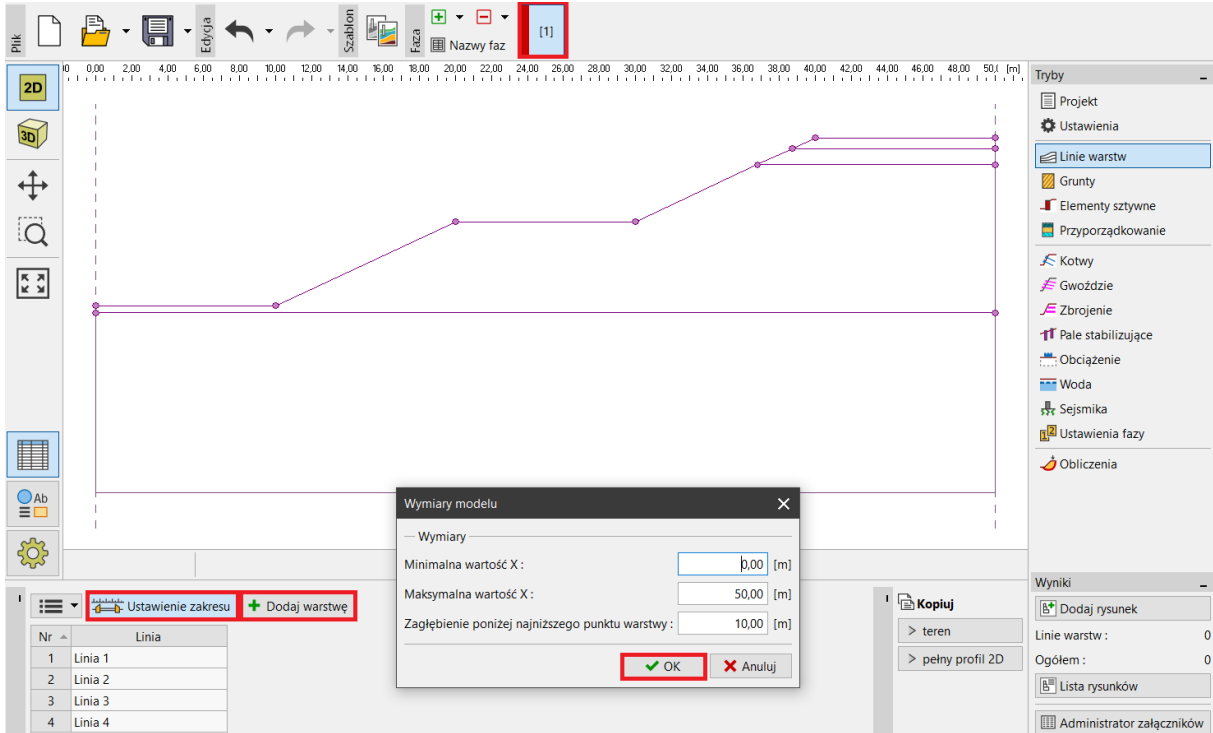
Plik
Edycja
Szablon
Faza
Nazwy faz
[1]

0 0,00 2,00 4,00 6,00 8,00 10,00 12,00 14,00 16,00 18,00 20,00 22,00 24,00 26,00 28,00 30,00 32,00 34,00 36,00 38,00 40,00 42,00 44,00 46,00 48,00 50,( [m]

2D
3D

Tryby
Projekt
Ustawienia
Linie warstw
Grunty
Elementy sztywne
Przyporządkowanie
Kotwy
Gwoździe
Zbrojenie
Pale stabilizujące
Obciążenie
Woda
Sejsmika
Ustawienia fazy
Obliczenia

Wymiary modelu
Wymiary
Minimalna wartość X : 0,00 [m]
Maksymalna wartość X : 50,00 [m]
Zagłębienie poniżej najniższego punktu warstwy : 10,00 [m]
OK
Anuluj

Ustawienie zakresu
Dodaj warstwę

| Nr | Linia |
|---|---|
| 1 | Linia 1 |
| 2 | Linia 2 |
| 3 | Linia 3 |
| 4 | Linia 4 |

Kopiuj
> teren
> pełny profil 2D

Wyniki
Dodaj rysunek
Linie warstw : 0
Ogółem : 0
Lista rysunków
Administrator załączników